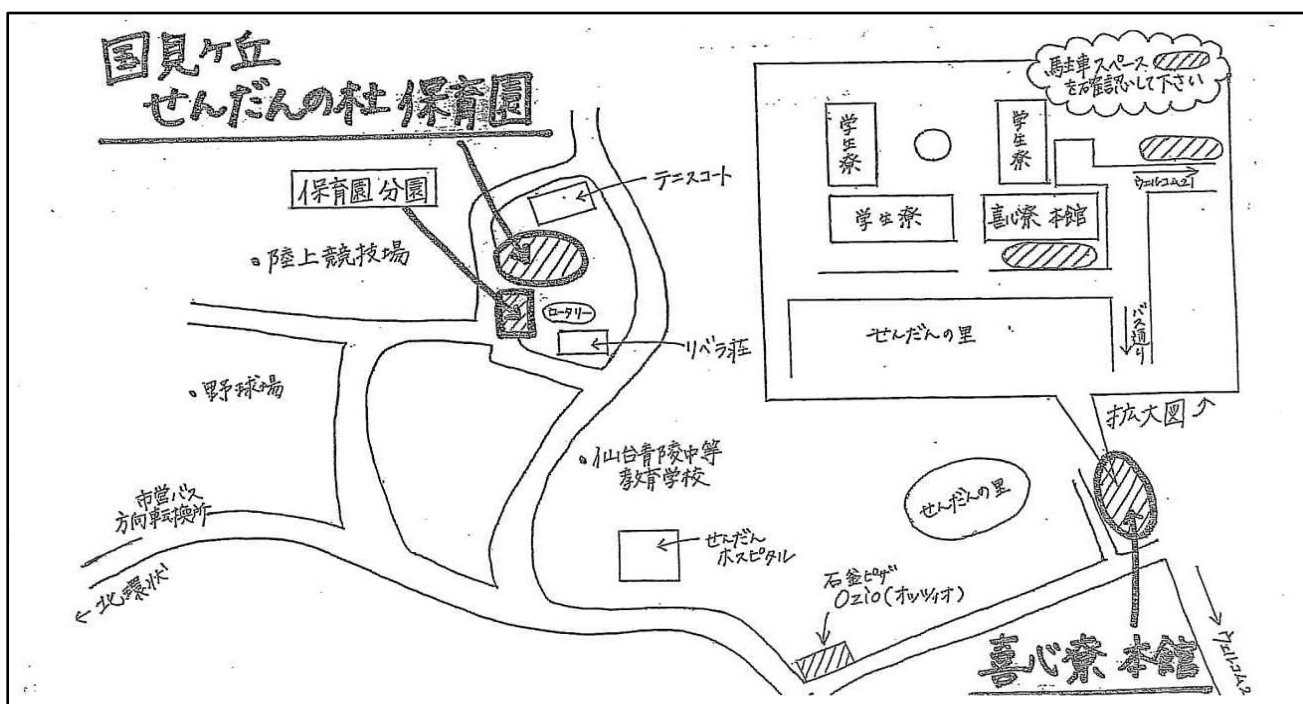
国見ケ丘
せんだんの杜 保育園

保育園 分園

テニスコート

陸上競技場

ロータリー

リベラ荘

野球場

仙台青陵中等教育学校

市営バス方向転換所

← 北環状

せんだんホスピタル

石釜ピザ Ozio(オッツィオ)

せんだんの里

喜心寮 本館

ウェルコム21

駐車スペースを確認して下さい

学生寮

学生寮

学生寮

喜心寮 本館

ウェルコム21

せんだんの里

バス通り

拡大図